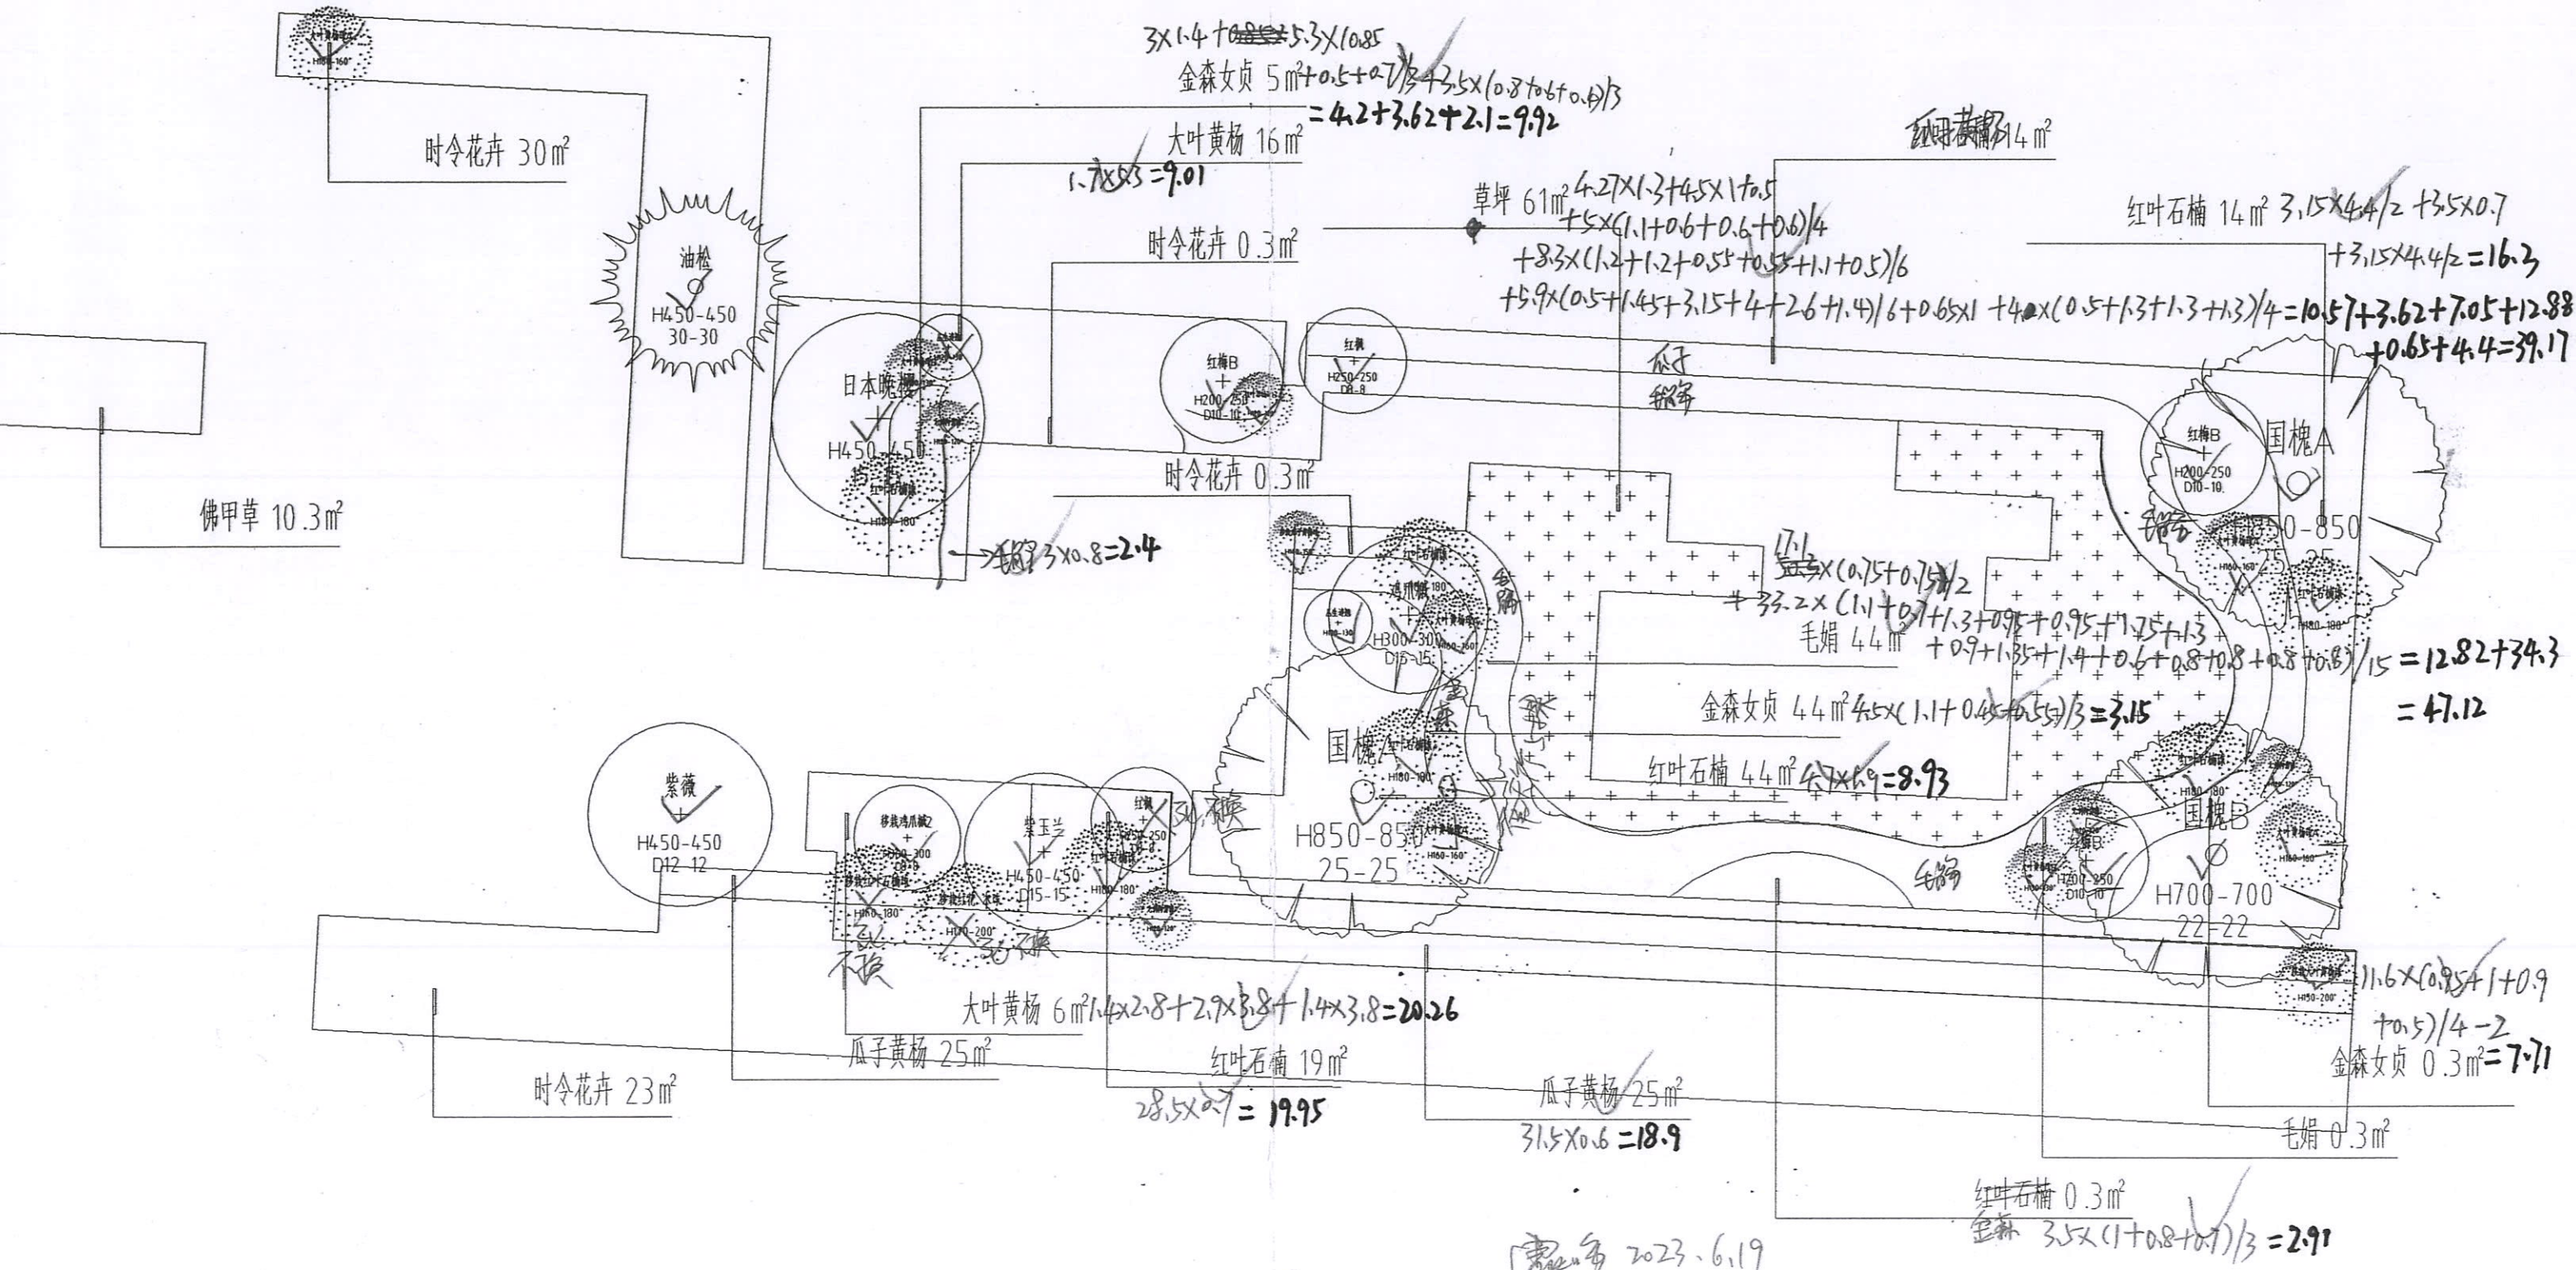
3×1.4+0.8×5.3×0.85
金森女贞 5㎡+0.5+0.7)/3+3.5×(0.8+0.6+0.6)/3
=4.2+3.62+2.1=9.92

时令花卉 30㎡

大叶黄杨 16㎡
1.7×5.3=9.01

红叶黄杨 14㎡

草坪 61㎡ 4.27×1.3+4.5×1+0.5
+5×(1.1+0.6+0.6+0.6)/4
+8.3×(1.2+1.2+0.55+0.55+1.1+0.5)/6
+5.9×(0.5+1.45+3.15+4+2.6+1.4)/6+0.65×1 +4.4×(0.5+1.3+1.3+1.3)/4=10.57+3.62+7.05+12.88
+0.65+4.4=39.17

红叶石楠 14㎡ 3.15×4.4/2+3.5×0.7
+3.15×4.4/2=16.3

时令花卉 0.3㎡

油松
H450-450
30-30

日本晚樱
H450-450

红梅B
H200-250
D10-10

红枫
H250-250
D8-8

瓜子
黄杨

时令花卉 0.3㎡

佛甲草 10.3㎡

毛鹃 3×0.8=2.4

国槐A
红梅B
H200-250
D10-10
H850-850
25-25

毛鹃

鸡爪槭
H300-300
D15-15

1.1×(0.75+0.75)/2
+33.2×(1.1+0.7+1.3+0.95+0.95+1.25+1.3
+0.9+1.35+1.4+0.6+0.8+0.8+0.8+0.8)/15=12.82+34.3
=47.12

毛鹃 44㎡

金森女贞 44㎡ 4.5×(1.1+0.45+0.55)/3=3.15

红叶石楠 44㎡ 4.7×1.9=8.93

国槐A
H850-850
25-25

紫薇
H450-450
D12-12

移栽鸡爪槭2

紫玉兰
H450-450
D15-15

红枫

不换
不换
不换

国槐B
H700-700
22-22
H200-250
D10-10

毛鹃

大叶黄杨 6㎡ 1.4×2.8+2.7×3.8+1.4×3.8=20.26

瓜子黄杨 25㎡

时令花卉 23㎡

红叶石楠 19㎡
28.5×0.7=19.95

瓜子黄杨 25㎡
31.5×0.6=18.9

11.6×(0.95+1+0.9
+0.5)/4-2
金森女贞 0.3㎡=7.71

毛鹃 0.3㎡

红叶石楠 0.3㎡
金森 3.5×(1+0.8+0.7)/3=2.91

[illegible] 2023.6.19